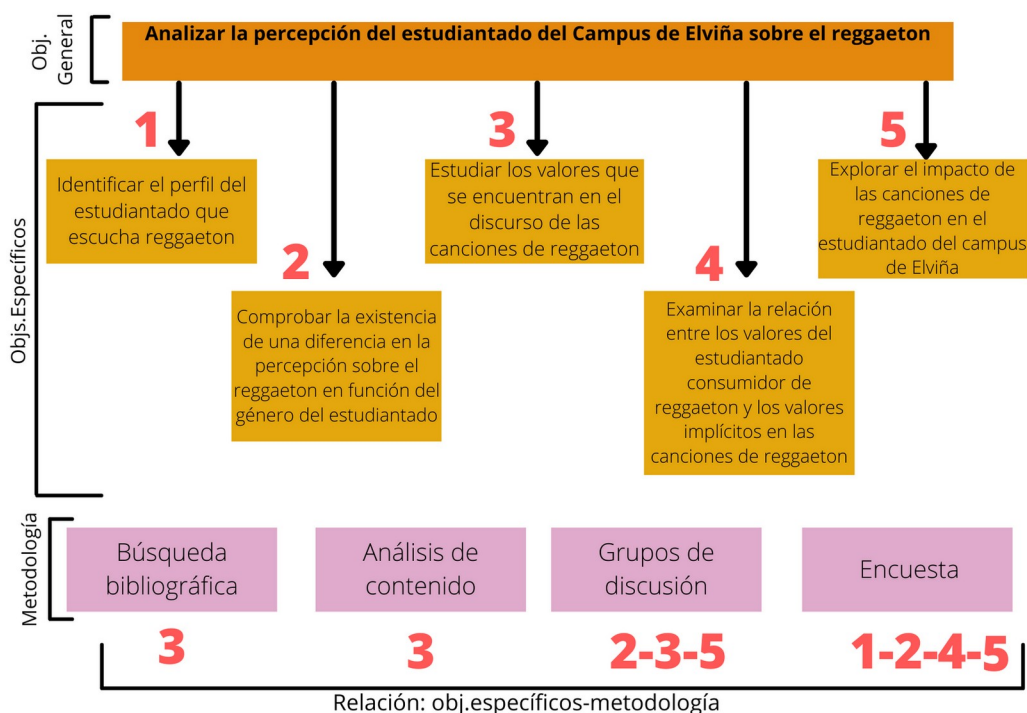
Obj. General

Analizar la percepción del estudiantado del Campus de Elviña sobre el reggaeton

Objs.Específicos

1

Identificar el perfil del estudiantado que escucha reggaeton

2

Comprobar la existencia de una diferencia en la percepción sobre el reggaeton en función del género del estudiantado

3

Estudiar los valores que se encuentran en el discurso de las canciones de reggaeton

4

Examinar la relación entre los valores del estudiantado consumidor de reggaeton y los valores implícitos en las canciones de reggaeton

5

Explorar el impacto de las canciones de reggaeton en el estudiantado del campus de Elviña

Metodología

Búsqueda bibliográfica

Análisis de contenido

Grupos de discusión

Encuesta

3

3

2-3-5

1-2-4-5

Relación: obj.específicos-metodología